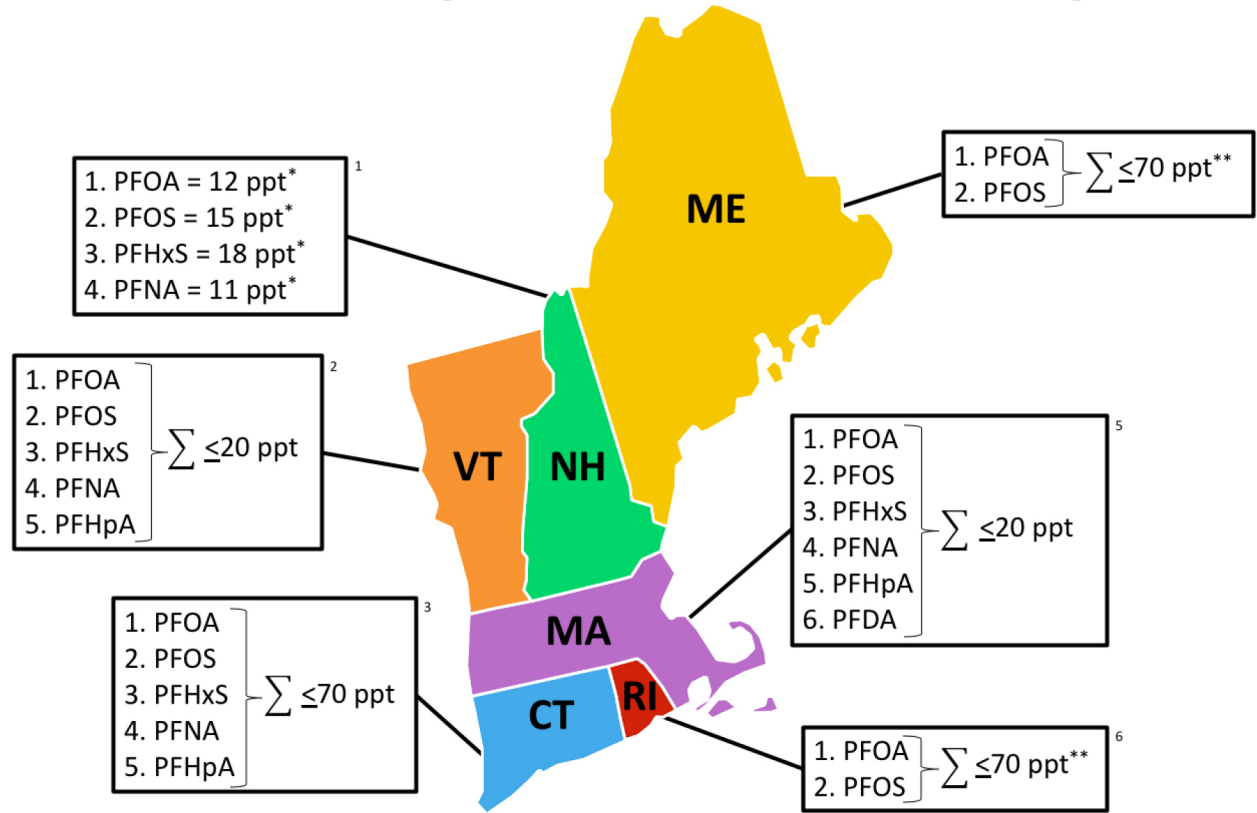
1. PFOA = 12 ppt$^*$
2. PFOS = 15 ppt$^*$
3. PFHxS = 18 ppt$^*$
4. PFNA = 11 ppt$^*$

1

1. PFOA
2. PFOS
$\sum \leq 70$ ppt$^{**}$

ME

2

1. PFOA
2. PFOS
3. PFHxS
4. PFNA
5. PFHpA
$\sum \leq 20$ ppt

VT

NH

5

1. PFOA
2. PFOS
3. PFHxS
4. PFNA
5. PFHpA
6. PFDA
$\sum \leq 20$ ppt

3

1. PFOA
2. PFOS
3. PFHxS
4. PFNA
5. PFHpA
$\sum \leq 70$ ppt

MA

CT

RI

6

1. PFOA
2. PFOS
$\sum \leq 70$ ppt$^{**}$